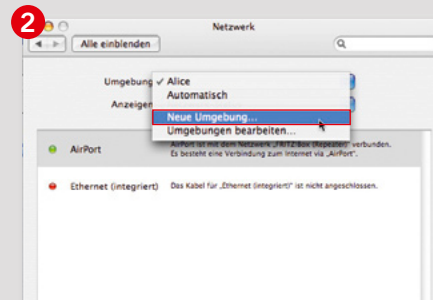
2

Netzwerk

Alle einblenden

Umgebung ✓ Alice
Automatisch
Anzeigen
Neue Umgebung...
Umgebungen bearbeiten...

AirPort
AirPort ist mit dem Netzwerk „FRITZ!Box (Repeater)" verbunden. Es besteht eine Verbindung zum Internet via „AirPort".

Ethernet (integriert)
Das Kabel für „Ethernet (integriert)" ist nicht angeschlossen.